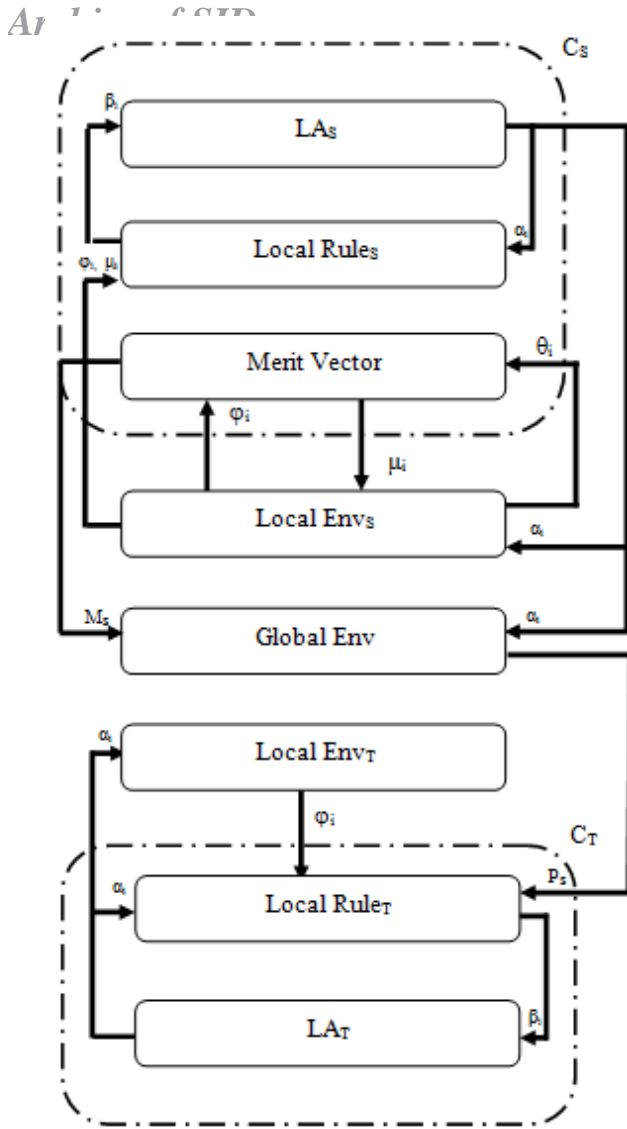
Ar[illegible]

$C_S$

$\beta_i$

$LA_S$

$\alpha_i$

Local $Rules_S$

$\varphi_i, \mu_i$

Merit Vector

$\theta_i$

$\varphi_i$

$\mu_i$

Local $Env_S$

$\alpha_i$

$M_S$

Global Env

$\alpha_i$

$\alpha_i$

Local $Env_T$

$\varphi_i$

$C_T$

$\alpha_i$

$p_s$

Local $Rule_T$

$LA_T$

$\beta_i$